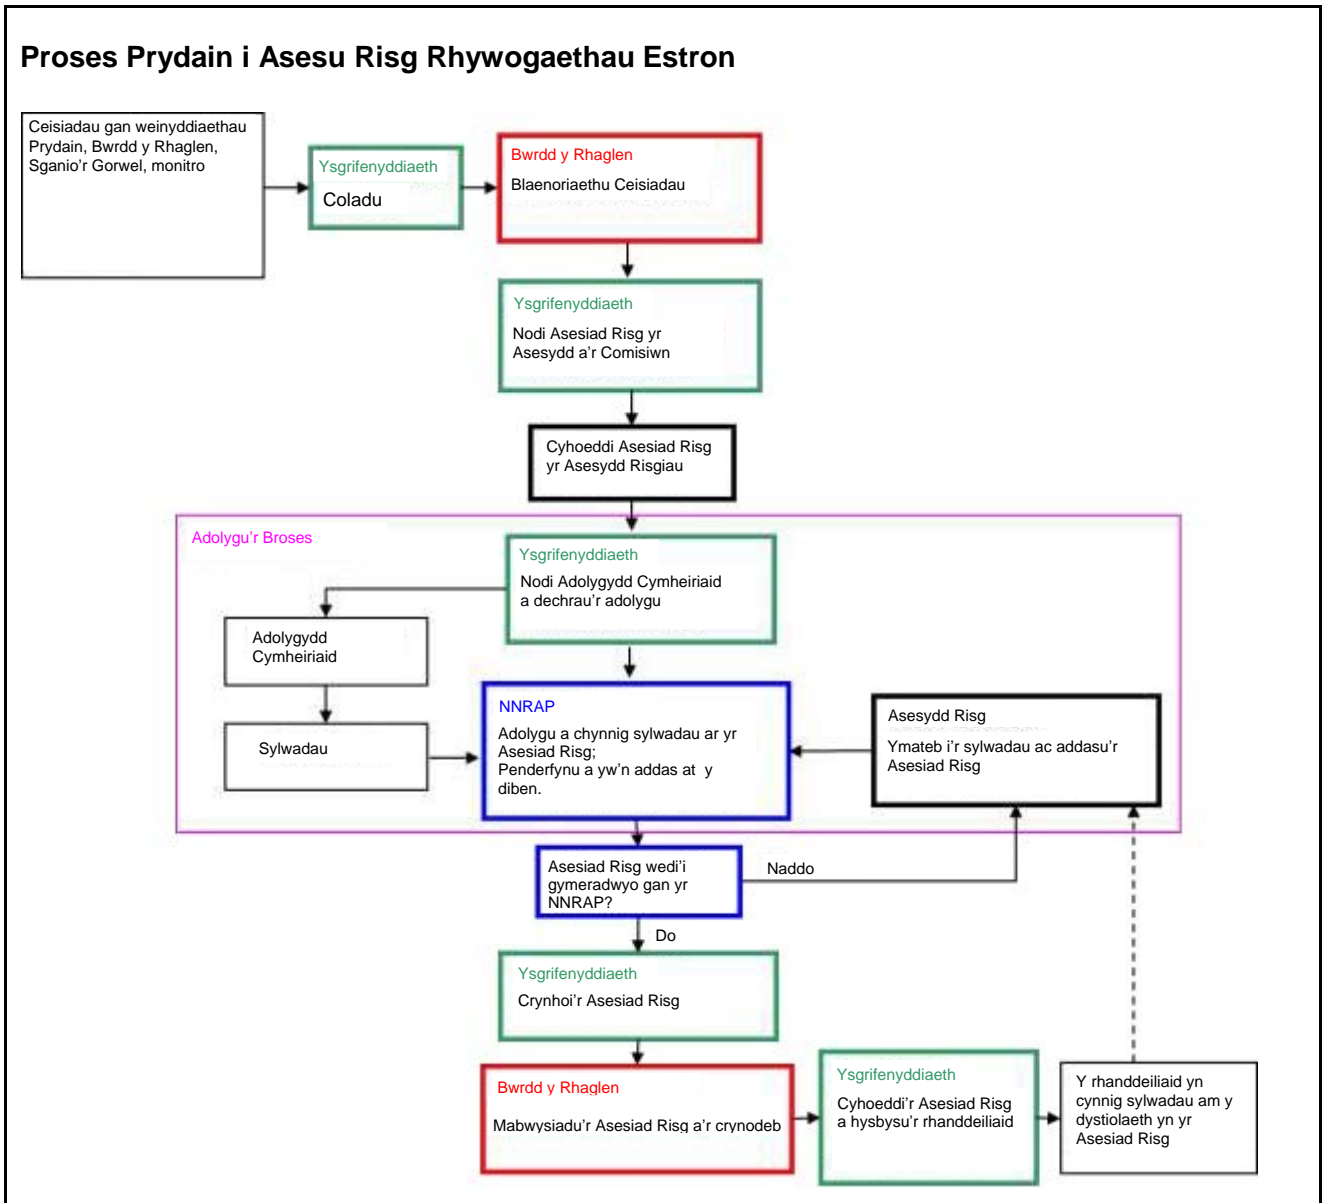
Proses Prydain i Asesu Risg Rhywogaethau Estron

Ceisiadau gan weinyddiaethau Prydain, Bwrdd y Rhaglen, Sganio'r Gorwel, monitro

Ysgrifenyddiaeth
Coladu

Bwrdd y Rhaglen
Blaenoriaethu Ceisiadau

Ysgrifenyddiaeth
Nodi Asesiad Risg yr Asesydd a'r Comisiwn

Cyhoeddi Asesiad Risg yr Asesydd Risgiau

Adolygu'r Broses

Ysgrifenyddiaeth
Nodi Adolygydd Cymheiriaid a dechrau'r adolygu

Adolygydd Cymheiriaid

Sylwadau

NNRAP
Adolygu a chynnig sylwadau ar yr Asesiad Risg;
Penderfynu a yw'n addas at y diben.

Asesydd Risg
Ymateb i'r sylwadau ac addasu'r Asesiad Risg

Asesiad Risg wedi'i gymeradwyo gan yr NNRAP?

Naddo

Do

Ysgrifenyddiaeth
Crynhoi'r Asesiad Risg

Bwrdd y Rhaglen
Mabwysiadu'r Asesiad Risg a'r crynodeb

Ysgrifenyddiaeth
Cyhoeddi'r Asesiad Risg a hysbysu'r rhanddeiliaid

Y rhanddeiliaid yn cynnig sylwadau am y dystiolaeth yn yr Asesiad Risg